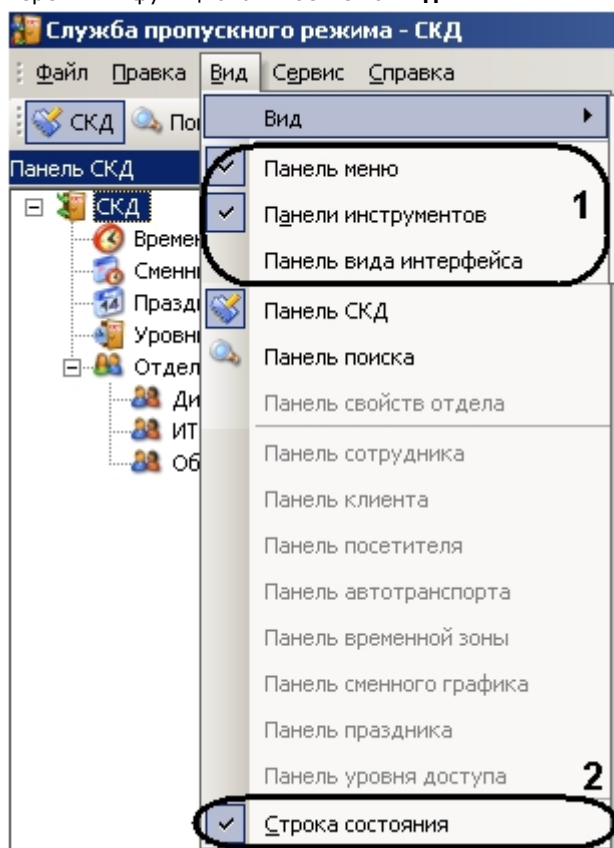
Служба пропускного режима - СКД
Файл Правка Вид Сервис Справка
СКД По
Панель СКД
СКД
Времен
Сменн
Празд
Уровн
Отдел
Ди
ИТ
Об
Вид
Панель меню
Панели инструментов
Панель вида интерфейса
1
Панель СКД
Панель поиска
Панель свойств отдела
Панель сотрудника
Панель клиента
Панель посетителя
Панель автотранспорта
Панель временной зоны
Панель сменного графика
Панель праздника
Панель уровня доступа
2
Строка состояния